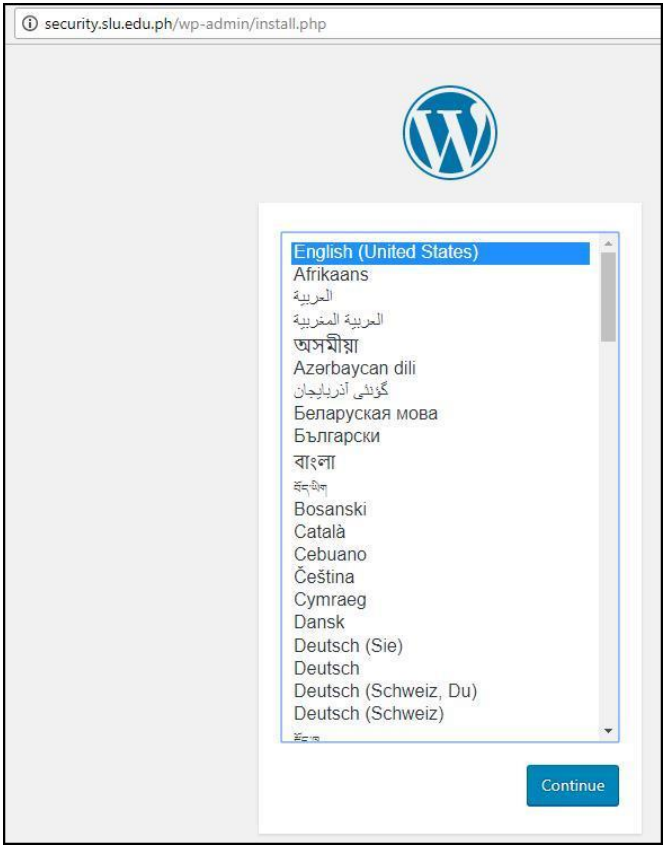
security.slu.edu.ph/wp-admin/install.php

English (United States)
Afrikaans
العربية
العربية المغربية
অসমীয়া
Azərbaycan dili
گؤنئی آذربایجان
Беларуская мова
Български
বাংলা
བོད་ཡིག
Bosanski
Català
Cebuano
Čeština
Cymraeg
Dansk
Deutsch (Sie)
Deutsch
Deutsch (Schweiz, Du)
Deutsch (Schweiz)
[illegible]

Continue